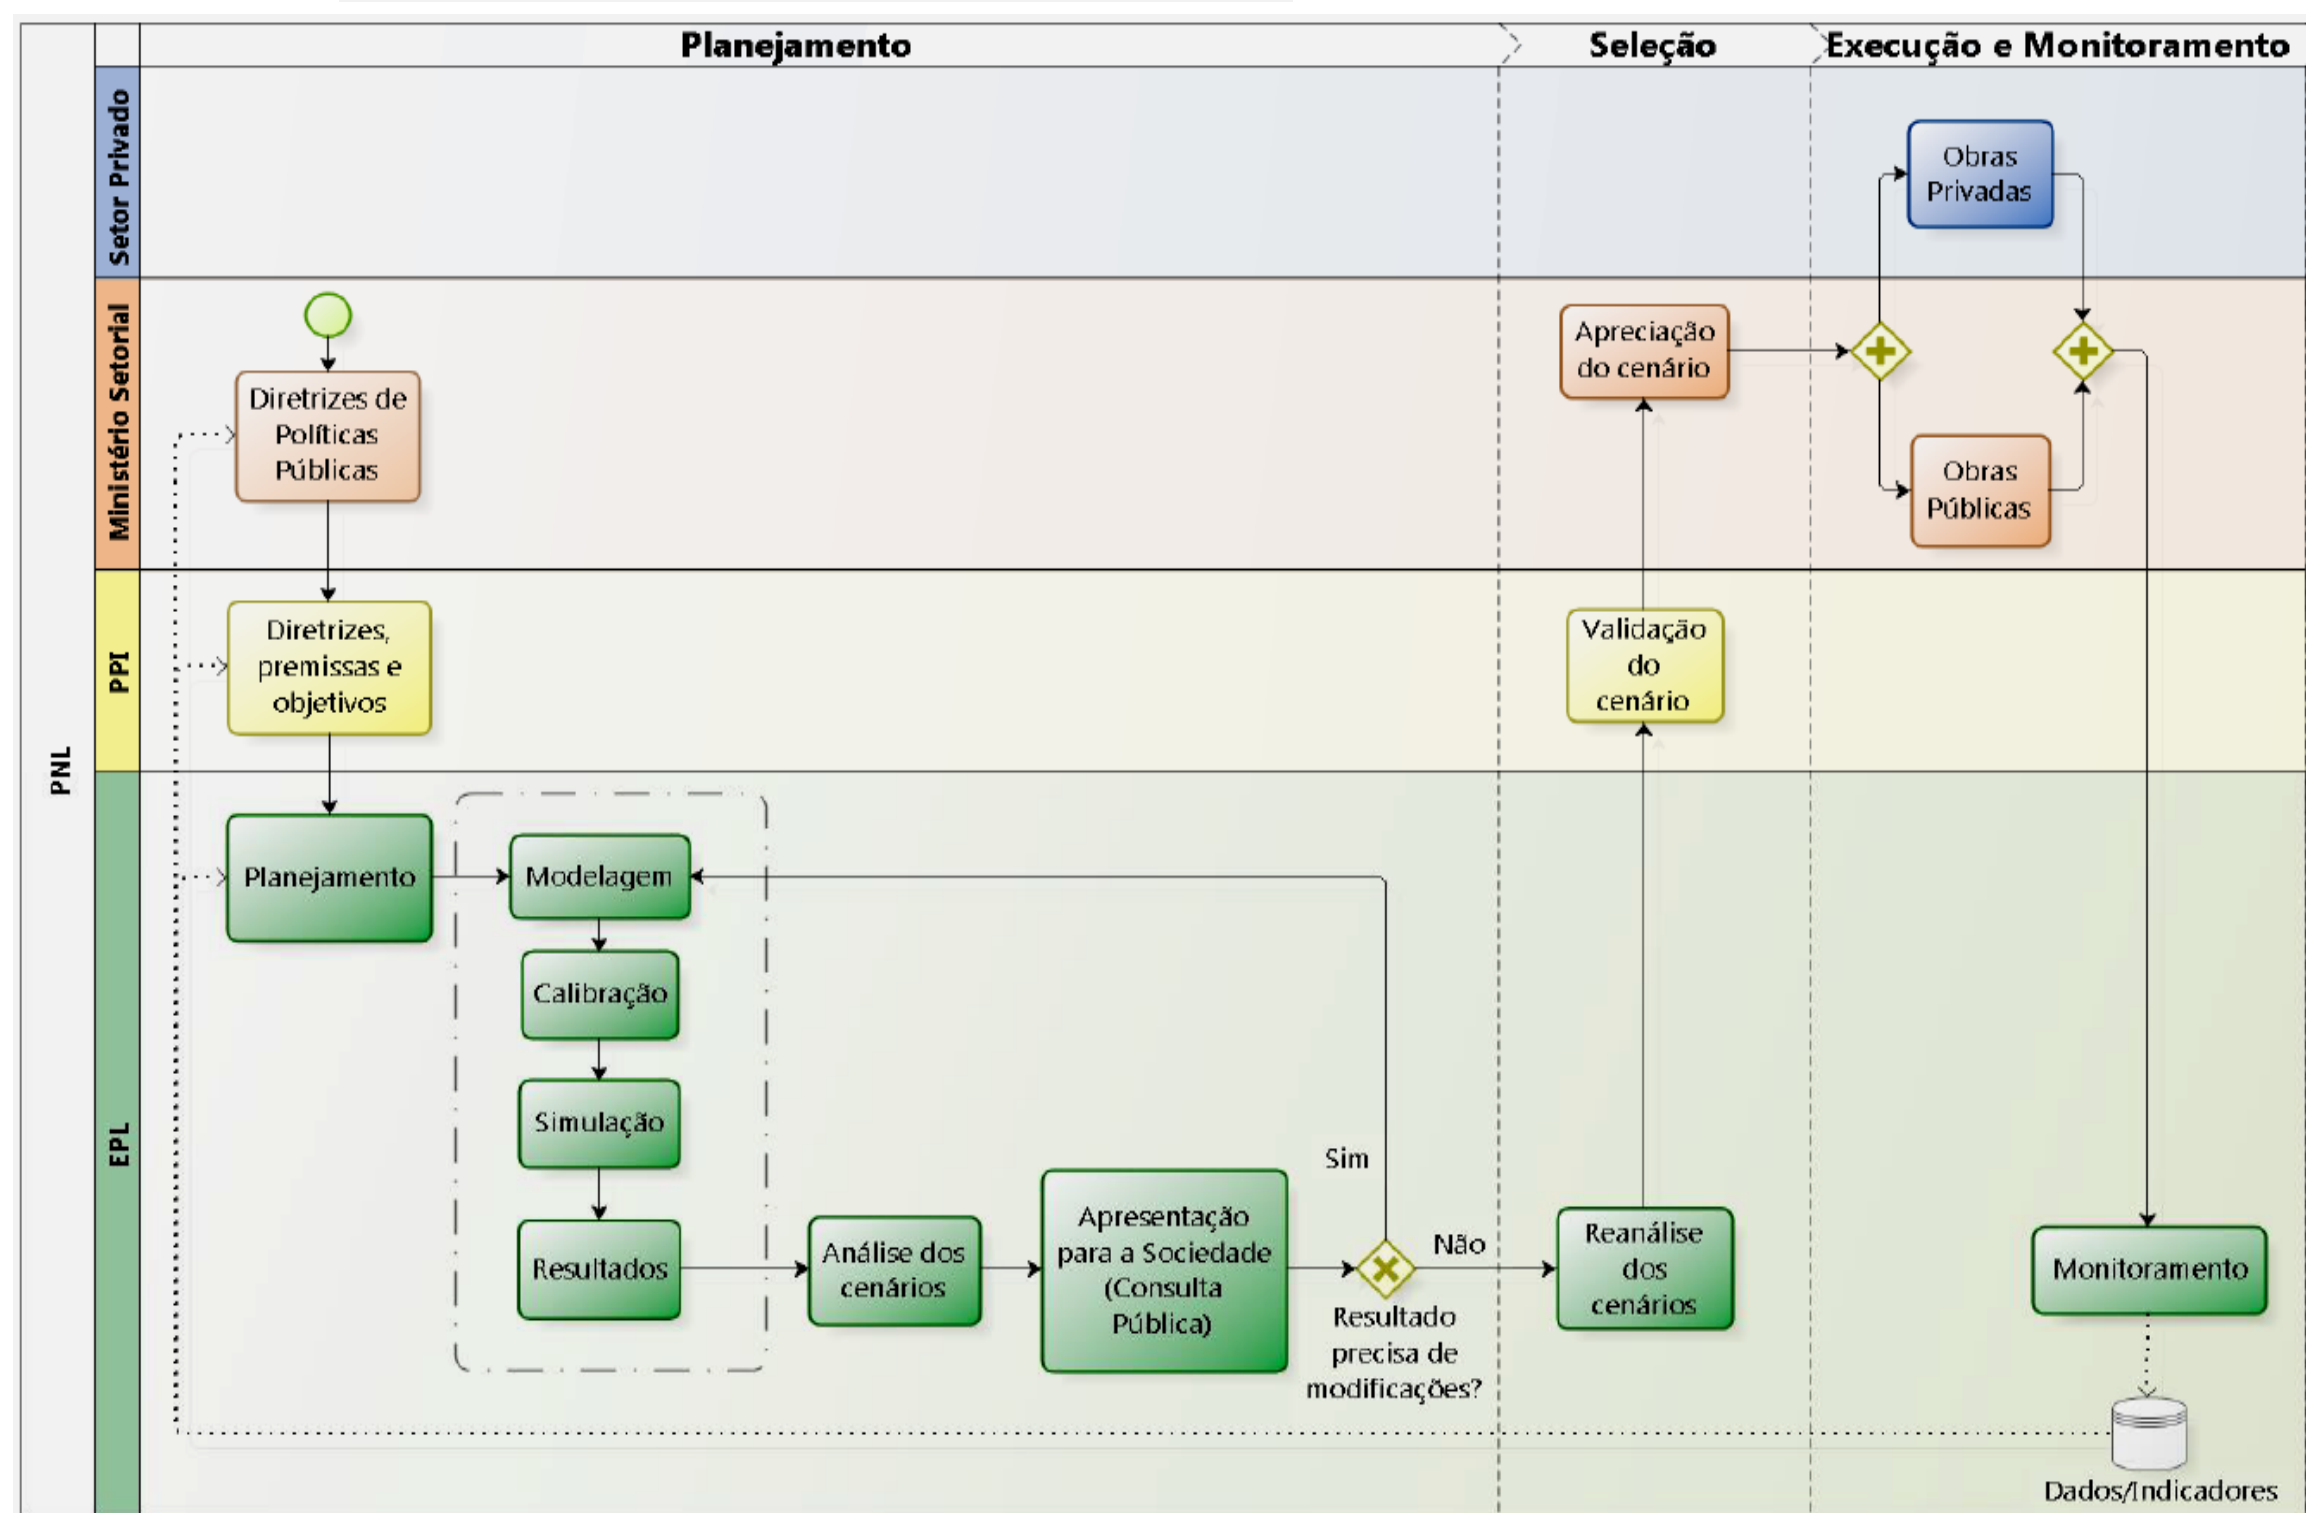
Planejamento

Seleção

Execução e Monitoramento

PNL

Setor Privado

Ministério Setorial

PPI

EPL

Obras Privadas

Apreciação do cenário

Diretrizes de Políticas Públicas

Obras Públicas

Diretrizes, premissas e objetivos

Validação do cenário

Planejamento

Modelagem

Calibração

Simulação

Resultados

Análise dos cenários

Apresentação para a Sociedade (Consulta Pública)

Sim

Não

Resultado precisa de modificações?

Reanálise dos cenários

Monitoramento

Dados/Indicadores